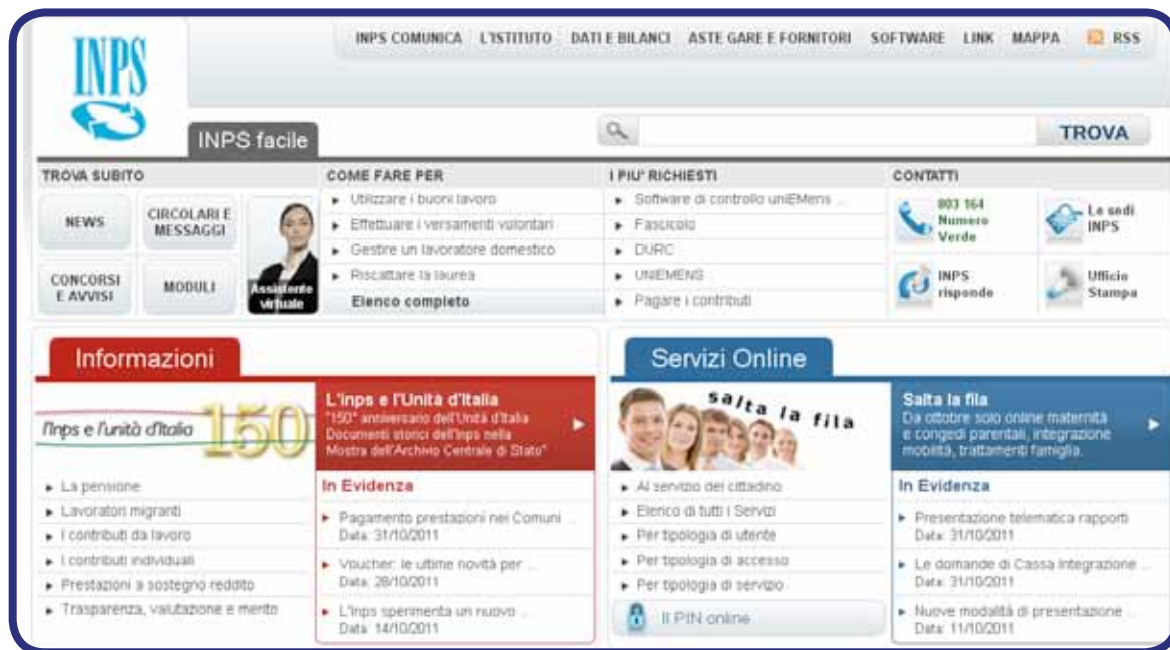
INPS

INPS COMUNICA L'ISTITUTO DATI E BILANCI ASTE GARE E FORNITORI SOFTWARE LINK MAPPA RSS

INPS facile

TROVA

TROVA SUBITO

NEWS

CIRCOLARI E MESSAGGI

CONCORSI E AVVISI

MODULI

Assistente virtuale

COME FARE PER

Utilizzare i buoni lavoro

Effettuare i versamenti volontari

Gestire un lavoratore domestico

Riscattare la laurea

Elenco completo

I PIU' RICHIESTI

Software di controllo uniEMens ...

Fascicolo

DURC

UNIEMENS

Pagare i contributi

CONTATTI

803 164 Numero Verde

Le sedi INPS

INPS risponde

Ufficio Stampa

Informazioni

l'Inps e l'unità d'Italia 150

L'inps e l'Unità d'Italia

"150° anniversario dell'Unità d'Italia Documenti storici dell'Inps nella Mostra dell'Archivio Centrale di Stato"

La pensione

Lavoratori migranti

I contributi da lavoro

I contributi individuali

Prestazioni a sostegno reddito

Trasparenza, valutazione e merito

In Evidenza

Pagamento prestazioni nei Comuni ...
Data: 31/10/2011

Voucher: le ultime novità per ...
Data: 28/10/2011

L'Inps sperimenta un nuovo ...
Data: 14/10/2011

Servizi Online

salta la fila

Salta la fila

Da ottobre solo online maternità e congedi parentali, integrazione mobilità, trattamenti famiglia.

Al servizio del cittadino

Elenco di tutti i Servizi

Per tipologia di utente

Per tipologia di accesso

Per tipologia di servizio

Il PIN online

In Evidenza

Presentazione telematica rapporti
Data: 31/10/2011

Le domande di Cassa integrazione ...
Data: 31/10/2011

Nuove modalità di presentazione ...
Data: 11/10/2011